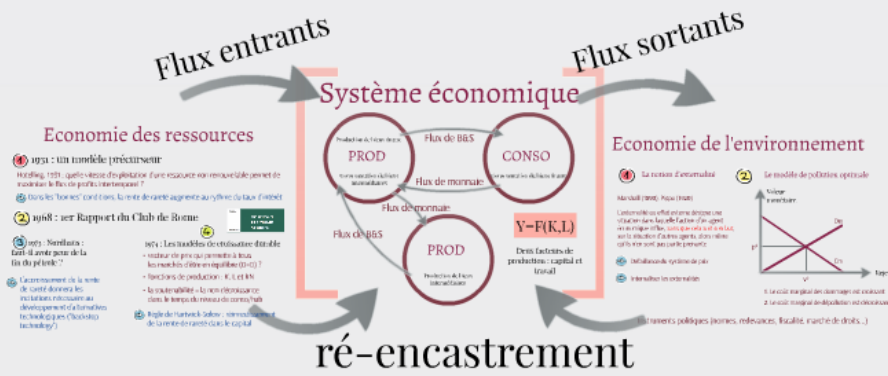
Flux entrants

Flux sortants

Système économique

Economie des ressources

1 1931 : un modèle précurseur

Hotelling, 1931 : quelle vitesse d'exploitation d'une ressource non renouvelable permet de maximiser le flux de profits intertemporel ?

Dans les "bonnes" conditions, la rente de rareté augmente au rythme du taux d'intérêt

2 1968 : 1er Rapport du Club de Rome

3 1973 : Nordhaus : faut-il avoir peur de la fin du pétrole ?

L'accroissement de la rente de rareté donnera les incitations nécessaires au développement d'alternatives technologiques ("backstop technology")

4 1974 : Les modèles de croissance durable

- vecteur de prix qui permette à tous les marchés d'être en équilibre (0-0) ?
- fonctions de production : K, L et RN
- la soutenabilité = la non décroissance dans le temps du niveau de conso/hab

Règle de Hartwick-Solow : réinvestissement de la rente de rareté dans le capital

PROD

Production de biens de cons

Flux de B&S

CONSO

Flux de monnaie

Flux de monnaie

Flux de B&S

PROD

Production de biens intermédiaires

Y=F(K,L)

Deux facteurs de production : capital et travail

Economie de l'environnement

1 La notion d'externalité

2 Le modèle de pollution optimale

Marshall (1890), Pigou (1920)

Définition du système de prix

Internaliser les externalités

Valeur monétaire

Dm

P*

Cm

Q*

Instruments politiques (normes, redevances, fiscalité, marché de droits...)

ré-encastrement